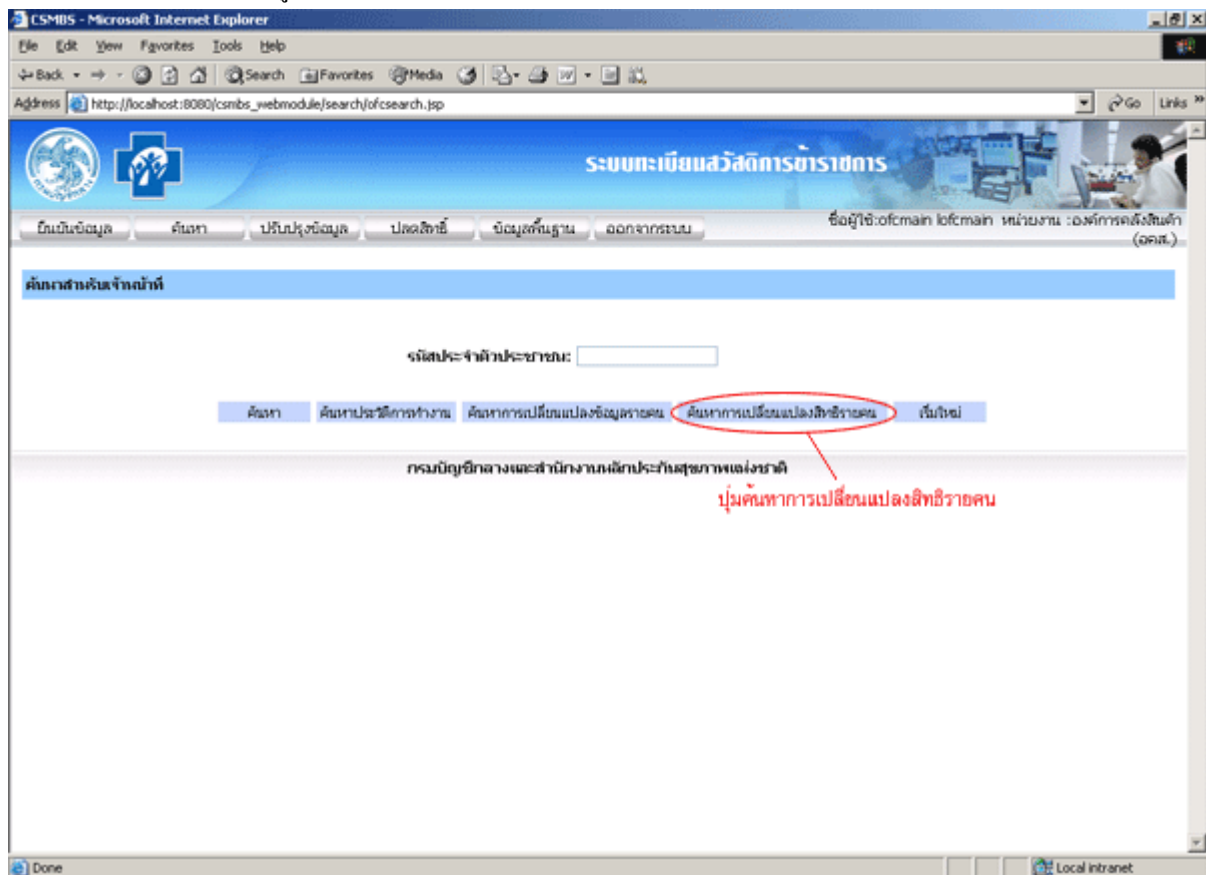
CSMBS - Microsoft Internet Explorer

File Edit View Favorites Tools Help

Back Search Favorites Media

Address http://localhost:8080/csmbs_webmodule/search/ofcsearch.jsp

Go Links

ระบบทะเบียนสวัสดิการข้าราชการ

ยืนยันข้อมูล ค้นหา ปรับปรุงข้อมูล ปลดสิทธิ์ ข้อมูลพื้นฐาน ออกจากระบบ

ชื่อผู้ใช้:ofcmain lofcmain หน่วยงาน :องค์การคลังสินค้า (อคส.)

ค้นหาสำหรับเจ้าหน้าที่

รหัสประจำตัวประชาชน:

ค้นหา ค้นหาประวัติการทำงาน ค้นหาการเปลี่ยนแปลงข้อมูลรายคน ค้นหาการเปลี่ยนแปลงสิทธิรายคน เริ่มใหม่

กรมบัญชีกลางและสำนักงานหลักประกันสุขภาพแห่งชาติ

ปุ่มค้นหาการเปลี่ยนแปลงสิทธิรายคน

Done

Local intranet